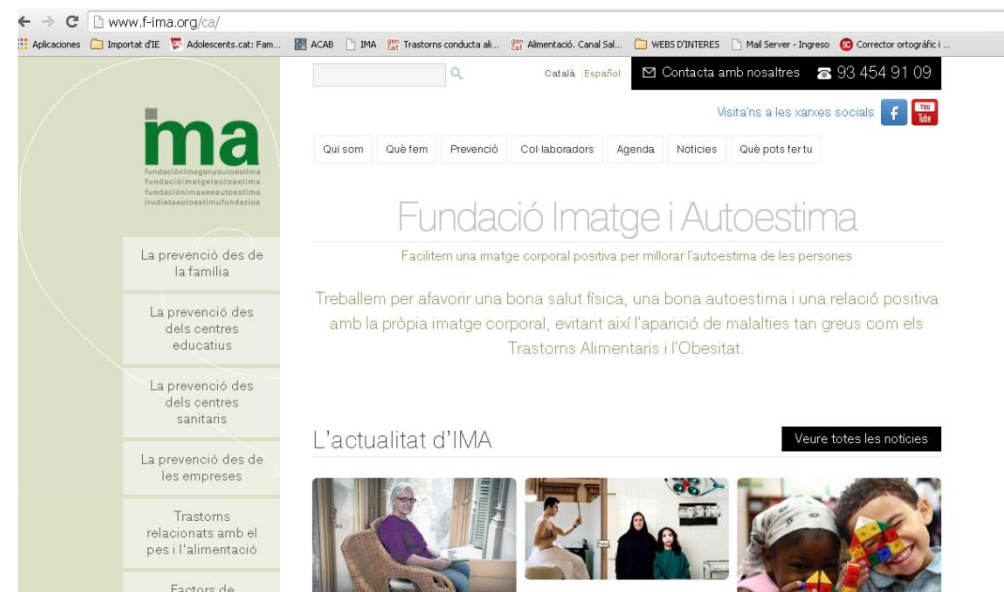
www.f-ima.org/ca/

Aplicaciones | Importat d'IE | Adolescents.cat: Fam... | ACAB | IMA | Trastorns conducta ali... | Alimentació. Canal Sal... | WEBS D'INTERES | Mail Server - Ingreso | Corrector ortogràfic i ...

Català | Español | Contacta amb nosaltres | 93 454 91 09

Visita'ns a les xarxes socials

ima
fundacióimagenyautoestima
fundacióimatgelautoestima
fundaciónimaxeeautoestima
irudietaautoestimufundazioa

Qui som | Què fem | Prevenció | Col·laboradors | Agenda | Notícies | Què pots fer tu

Fundació Imatge i Autoestima

Facilitem una imatge corporal positiva per millorar l'autoestima de les persones

Treballem per afavorir una bona salut física, una bona autoestima i una relació positiva amb la pròpia imatge corporal, evitant així l'aparició de malalties tan greus com els Trastorns Alimentaris i l'Obesitat.

La prevenció des de la família

La prevenció des dels centres educatius

La prevenció des dels centres sanitaris

La prevenció des de les empreses

Trastorns relacionats amb el pes i l'alimentació

Factors de

L'actualitat d'IMA

Veure totes les notícies